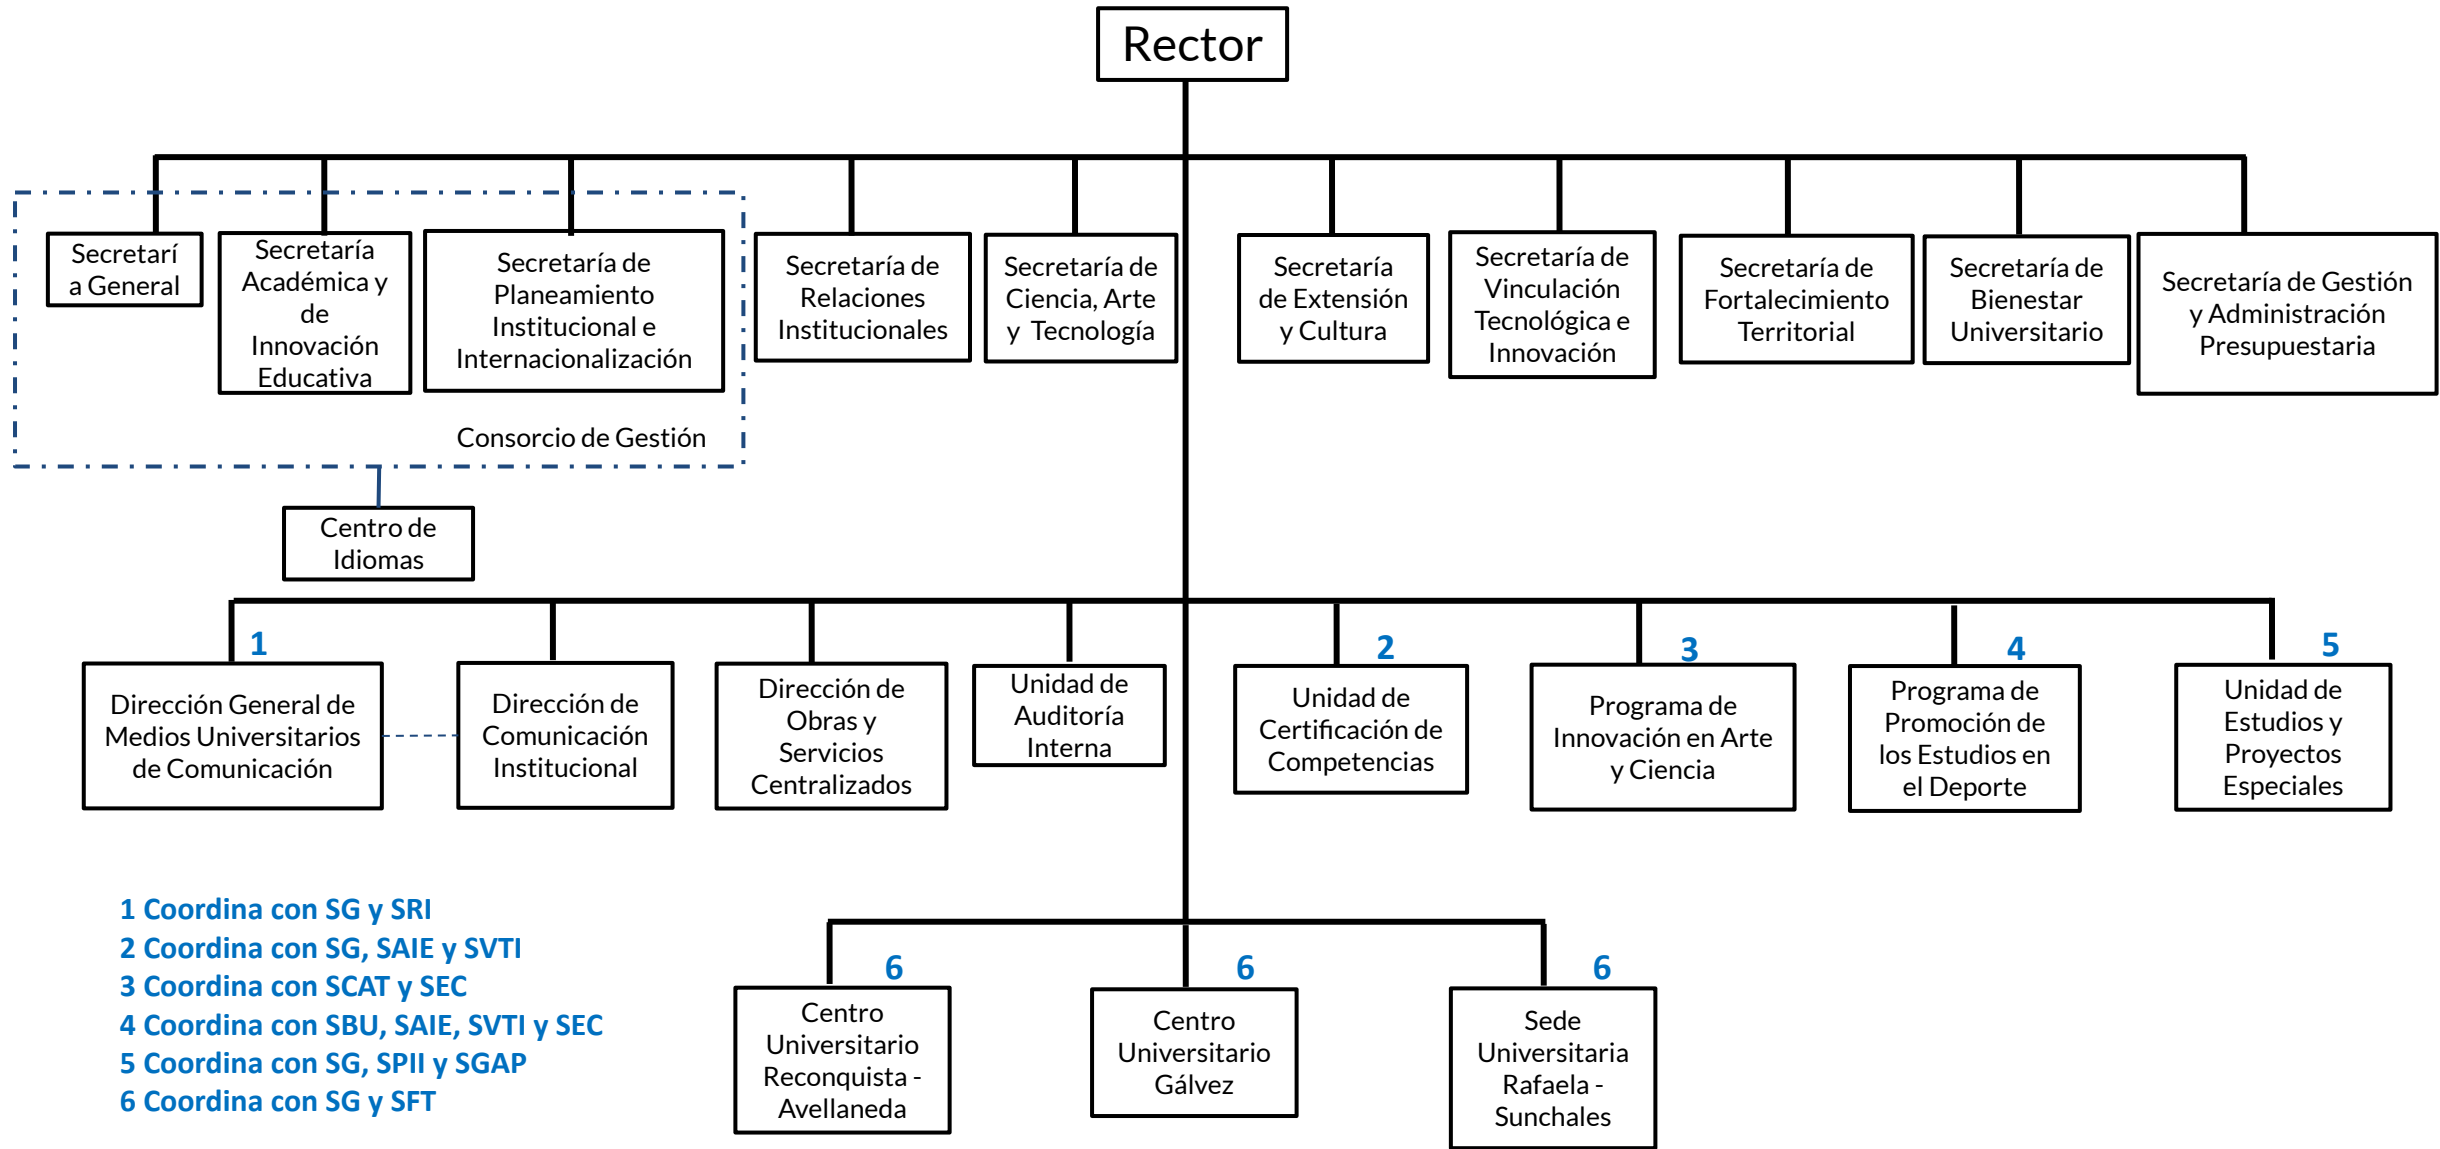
Rector

Secretarí a General

Secretaría Académica y de Innovación Educativa

Secretaría de Planeamiento Institucional e Internacionalización

Secretaría de Relaciones Institucionales

Secretaría de Ciencia, Arte y Tecnología

Secretaría de Extensión y Cultura

Secretaría de Vinculación Tecnológica e Innovación

Secretaría de Fortalecimiento Territorial

Secretaría de Bienestar Universitario

Secretaría de Gestión y Administración Presupuestaria

Consorcio de Gestión

Centro de Idiomas

1
Dirección General de Medios Universitarios de Comunicación

Dirección de Comunicación Institucional

Dirección de Obras y Servicios Centralizados

Unidad de Auditoría Interna

2
Unidad de Certificación de Competencias

3
Programa de Innovación en Arte y Ciencia

4
Programa de Promoción de los Estudios en el Deporte

5
Unidad de Estudios y Proyectos Especiales

1 Coordina con SG y SRI
2 Coordina con SG, SAIE y SVTI
3 Coordina con SCAT y SEC
4 Coordina con SBU, SAIE, SVTI y SEC
5 Coordina con SG, SPII y SGAP
6 Coordina con SG y SFT

6
Centro Universitario Reconquista - Avellaneda

6
Centro Universitario Gálvez

6
Sede Universitaria Rafaela - Sunchales